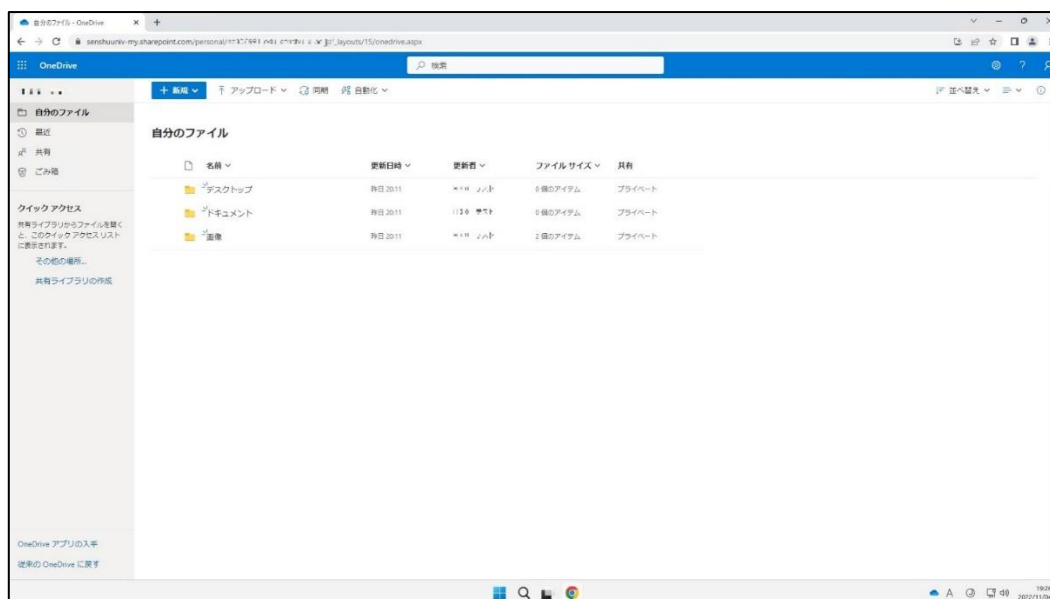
自分のファイル - OneDrive ×  +

senshuuniv-my.sharepoint.com/personal/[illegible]/_layouts/15/onedrive.aspx

OneDrive

検索

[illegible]

自分のファイル
最近
共有
ごみ箱

クイック アクセス
共有ライブラリからファイルを開くと、このクイック アクセス リストに表示されます。
その他の場所...
共有ライブラリの作成

OneDrive アプリの入手
従来の OneDrive に戻す

+ 新規 ∨  アップロード ∨  同期  自動化 ∨

並べ替え ∨

自分のファイル

| 名前 ∨ | 更新日時 ∨ | 更新者 ∨ | ファイル サイズ ∨ | 共有 |
|---|---|---|---|---|
| デスクトップ | 昨日 20:11 | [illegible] | 0 個のアイテム | プライベート |
| ドキュメント | 昨日 20:11 | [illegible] | 0 個のアイテム | プライベート |
| 画像 | 昨日 20:11 | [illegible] | 2 個のアイテム | プライベート |

A

19:2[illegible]
2022/11/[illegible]